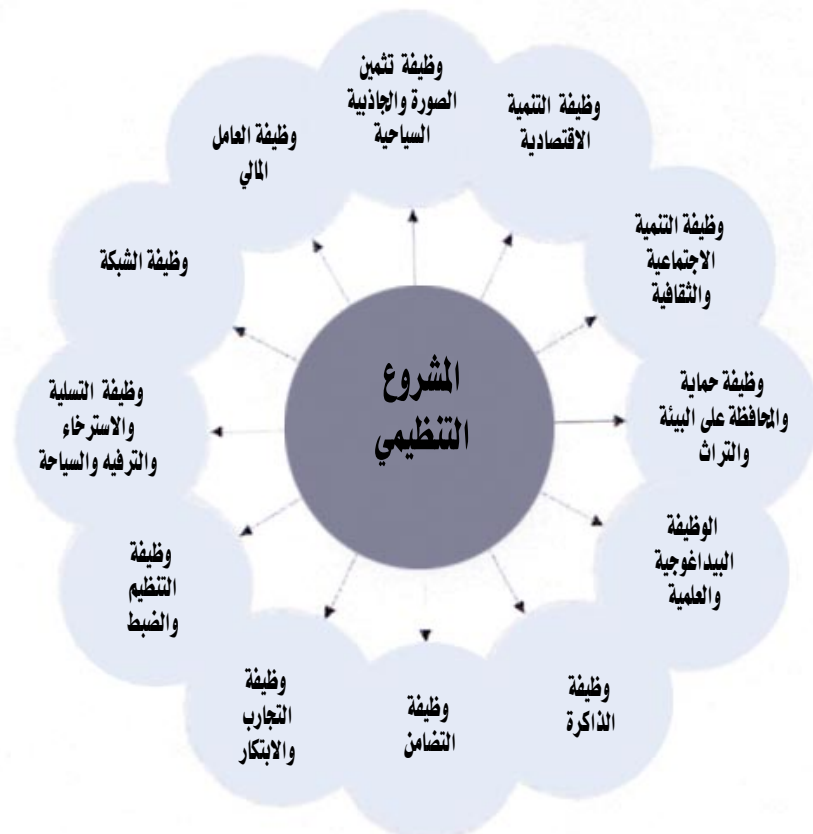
المشروع التنظيمي

وظيفة تثمين الصورة والجاذبية السياحية

وظيفة التنمية الاقتصادية

وظيفة التنمية الاجتماعية والثقافية

وظيفة حماية والمحافظة على البيئة والتراث

الوظيفة البيداغوجية والعلمية

وظيفة الذاكرة

وظيفة التضامن

وظيفة التجارب والابتكار

وظيفة التنظيم والضبط

وظيفة التسلية والاسترخاء والترفيه والسياحة

وظيفة الشبكة

وظيفة العامل المالي